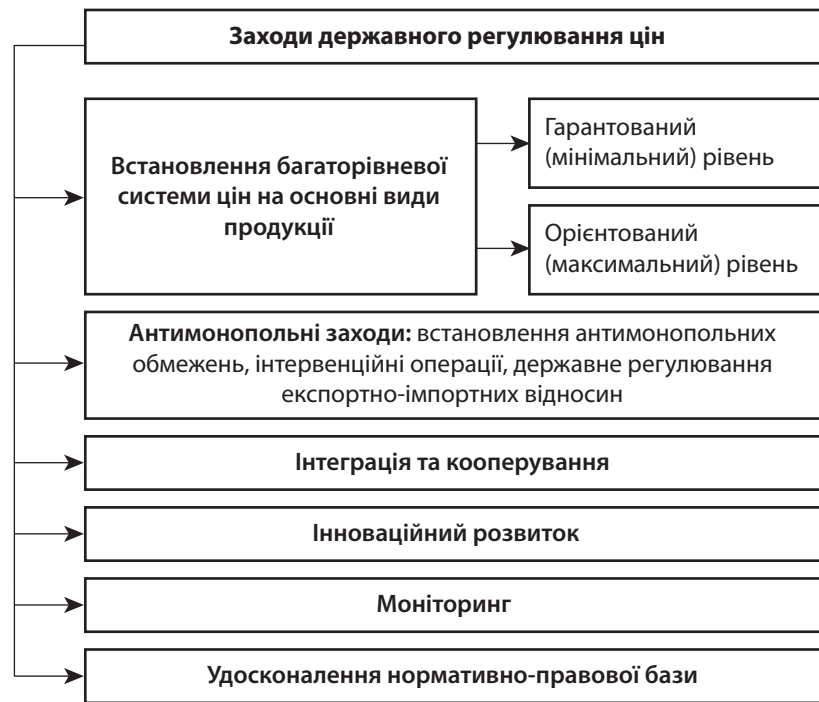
Заходи державного регулювання цін

Встановлення багаторівневої системи цін на основні види продукції

Гарантований (мінімальний) рівень

Орієнтований (максимальний) рівень

**Антимонопольні заходи:** встановлення антимонопольних обмежень, інтервенційні операції, державне регулювання експортно-імпортних відносин

Інтеграція та кооперування

Інноваційний розвиток

Моніторинг

Удосконалення нормативно-правової бази